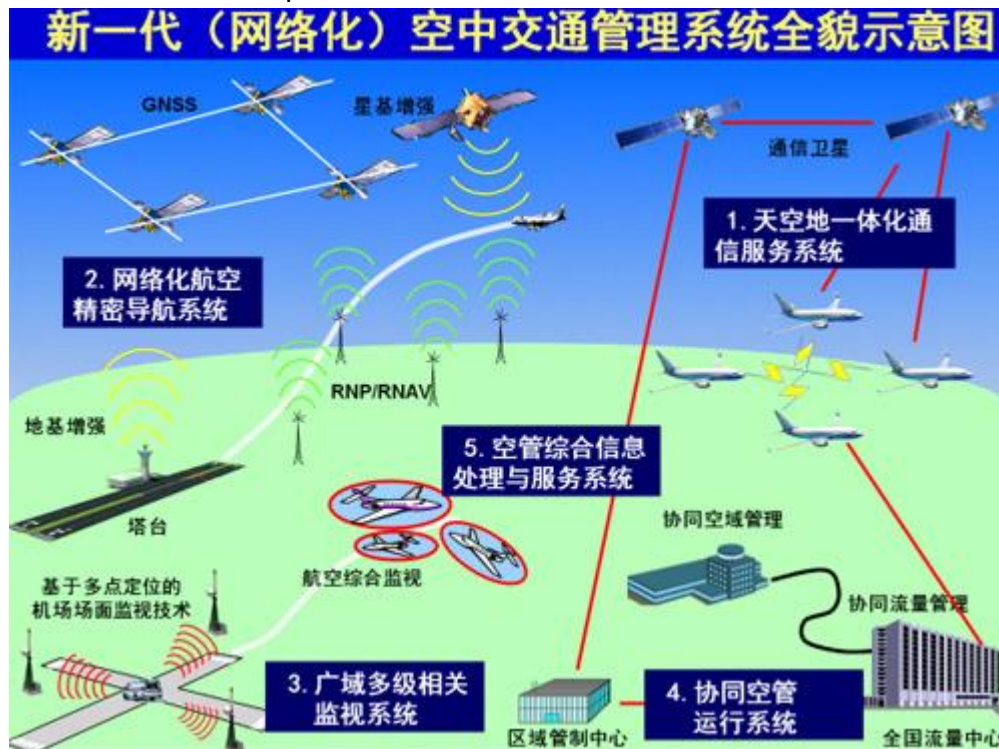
新一代（网络化）空中交通管理系统全貌示意图

GNSS

星基增强

通信卫星

1. 天空地一体化通信服务系统

2. 网络化航空精密导航系统

RNP/RNAV

地基增强

5. 空管综合信息处理与服务系统

塔台

协同空域管理

航空综合监视

基于多点定位的机场场面监视技术

协同流量管理

3. 广域多级相关监视系统

4. 协同空管运行系统

区域管制中心

全国流量中心